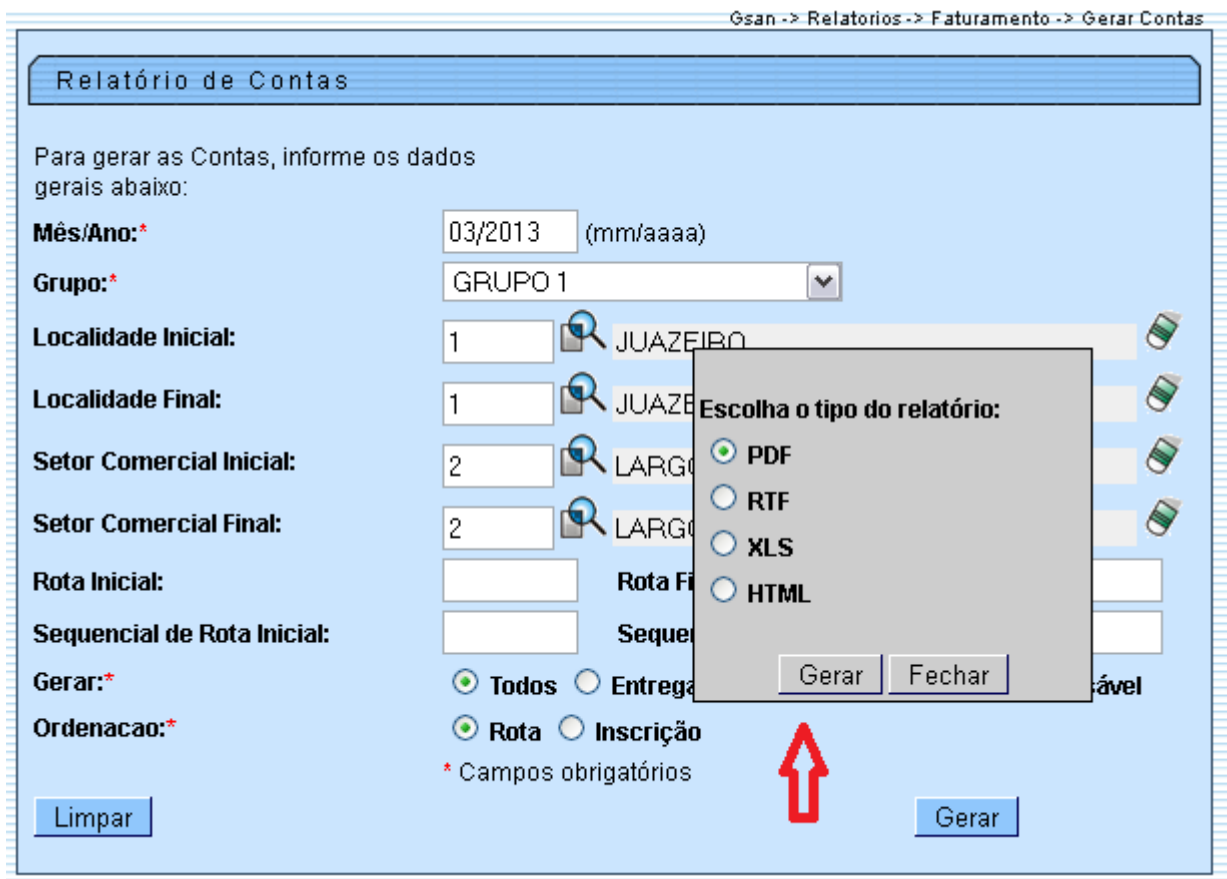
Gsan -> Relatorios -> Faturamento -> Gerar Contas

Relatório de Contas

Para gerar as Contas, informe os dados gerais abaixo:

Mês/Ano:* 03/2013 (mm/aaaa)

Grupo:* GRUPO 1

Localidade Inicial: 1 JUAZEIRO

Localidade Final: 1 JUAZE

Setor Comercial Inicial: 2 LARGO

Setor Comercial Final: 2 LARGO

Rota Inicial: Rota Fi

Sequencial de Rota Inicial: Sequen

Gerar:* Todos Entrega sável

Ordenacao:* Rota Inscrição

* Campos obrigatórios

Limpar

Gerar

Escolha o tipo do relatório:

PDF

RTF

XLS

HTML

Gerar Fechar